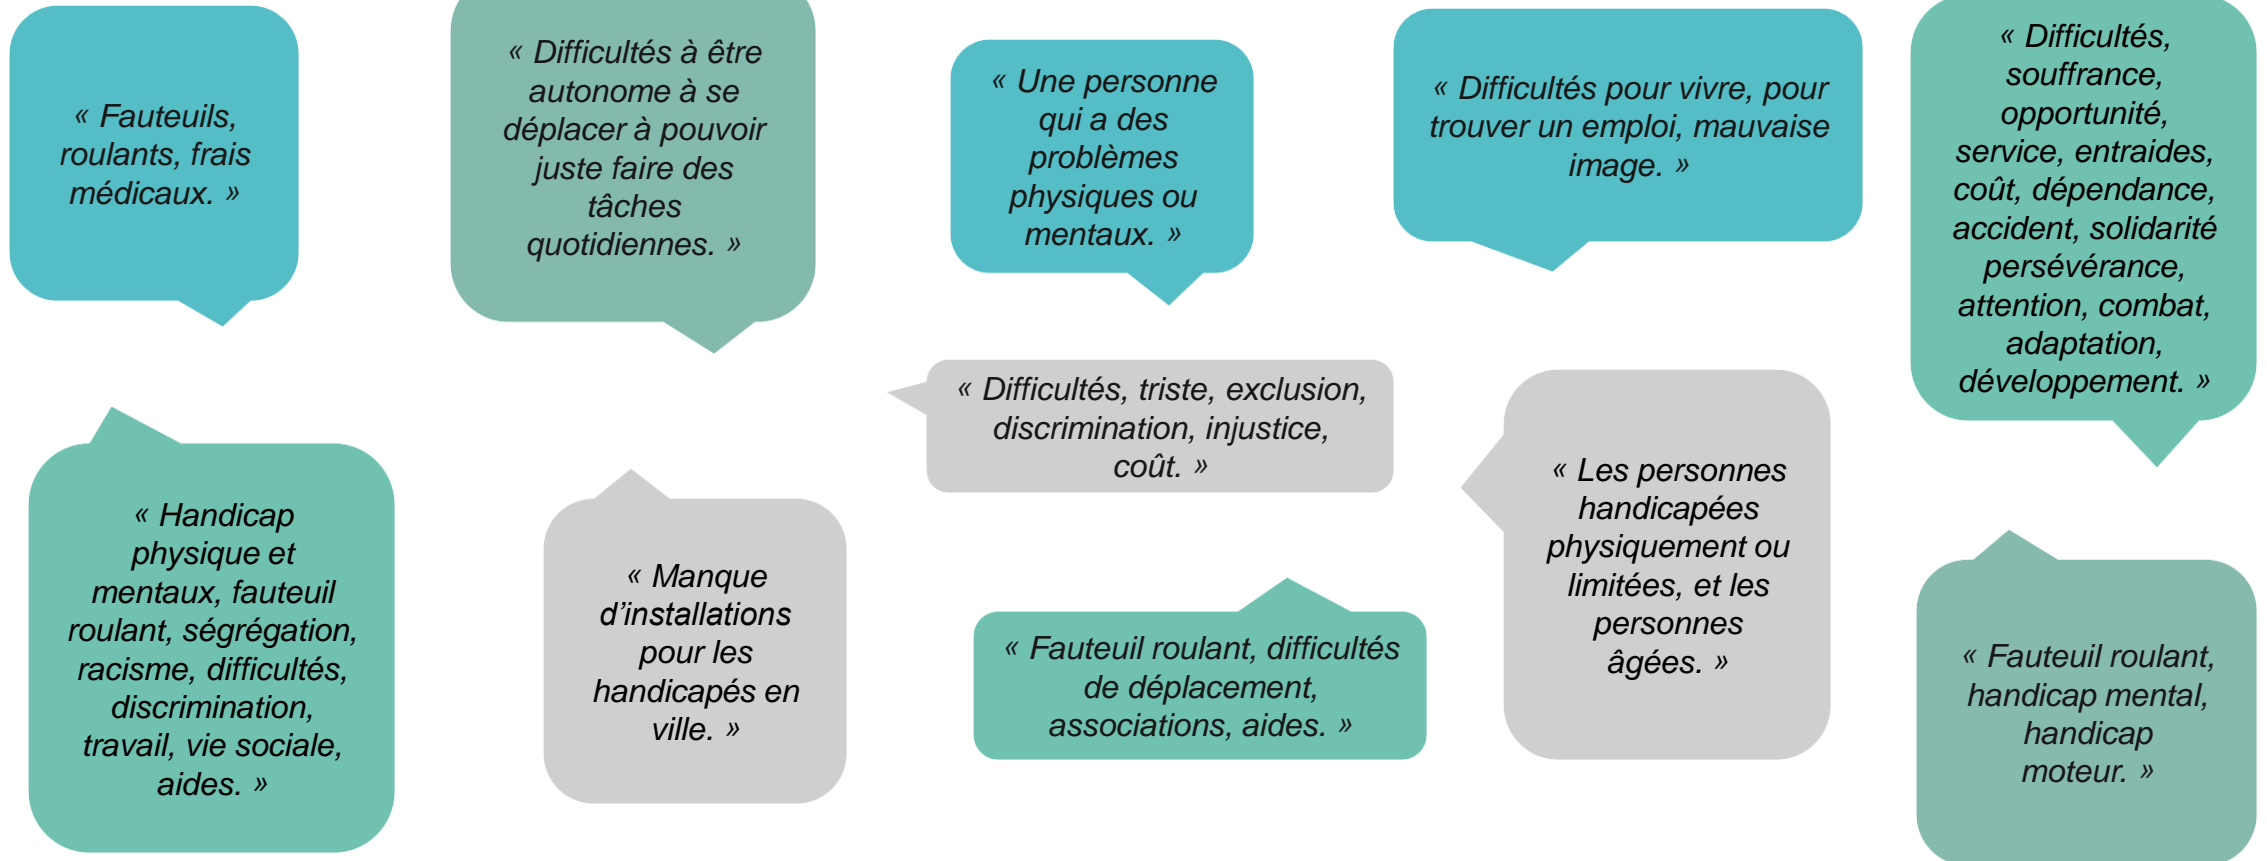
« Fauteuils, roulants, frais médicaux. »

« Difficultés à être autonome à se déplacer à pouvoir juste faire des tâches quotidiennes. »

« Une personne qui a des problèmes physiques ou mentaux. »

« Difficultés pour vivre, pour trouver un emploi, mauvaise image. »

« Difficultés, souffrance, opportunité, service, entraides, coût, dépendance, accident, solidarité persévérance, attention, combat, adaptation, développement. »

« Difficultés, triste, exclusion, discrimination, injustice, coût. »

« Handicap physique et mentaux, fauteuil roulant, ségrégation, racisme, difficultés, discrimination, travail, vie sociale, aides. »

« Manque d'installations pour les handicapés en ville. »

« Les personnes handicapées physiquement ou limitées, et les personnes âgées. »

« Fauteuil roulant, difficultés de déplacement, associations, aides. »

« Fauteuil roulant, handicap mental, handicap moteur. »